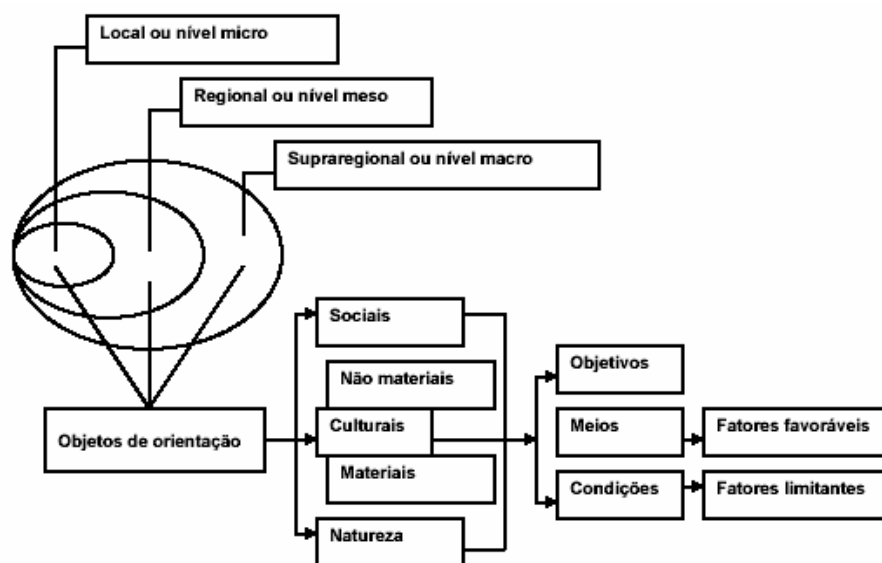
Local ou nível micro

Regional ou nível meso

Supraregional ou nível macro

Objetos de orientação

Sociais

Não materiais

Culturais

Materiais

Natureza

Objetivos

Meios

Condições

Fatores favoráveis

Fatores limitantes